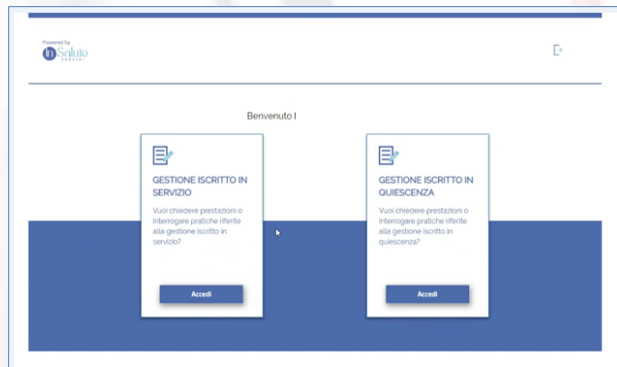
Powered by
In Salute
SERVIZI

Benvenuto !

GESTIONE ISCRITTO IN SERVIZIO

Vuoi chiedere prestazioni o interrogare pratiche riferite alla gestione iscritto in servizio?

Accedi

GESTIONE ISCRITTO IN QUIESCENZA

Vuoi chiedere prestazioni o interrogare pratiche riferite alla gestione iscritto in quiescenza?

Accedi